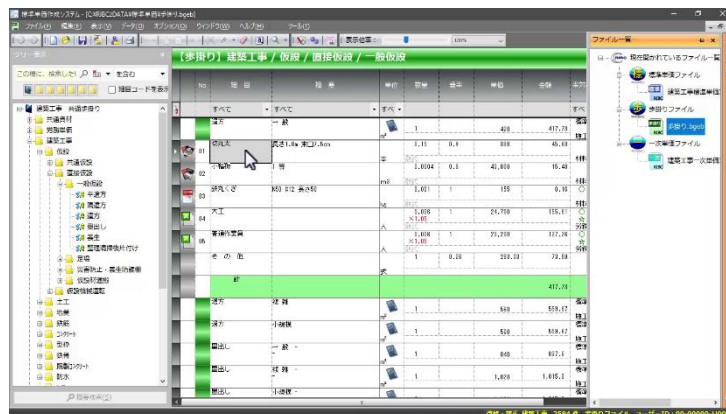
標準単価作成システム - [C:¥RIBC¥DATA¥標準単価歩掛り.bgeb]

ファイル(F) 編集(E) 表示(V) データ(D) オプション(O) ウィンドウ(W) ヘルプ(H) ツール(T)

表示倍率 100%

ツリー表示

この欄に、検索したい 全て 全てを含む

建築工事 共通歩掛り
共通資材
労務単価
建築工事
仮設
直接仮設
一般仮設
水盛遣方
墨出し
養生
整理清掃後片付け
足場
災害防止・養生防護棚
仮設材運搬
仮設機械運転
土工
地業
鉄筋
コンクリート
型枠
鉄骨
既製コンクリート
防水

【歩掛り】建築工事 / 仮設 / 直接仮設 / 一般仮設

| No | 名称 | 規格 | 単位 | 数量 | 歩率 | 単価 | 金額 |
|---|---|---|---|---|---|---|---|
| | すべて | すべて | すべて | | | | |
| | 遣方 | 一般 | | 1 | | 420 | 417.78 |
| 01 | 切丸太 | 長さ1.8m 末口7.5cm | 本 | 1.11 | 0.8 | 800 | 45.88 |
| 02 | 小幅板 | 1等 | m3 | 0.0004 | 0.9 | 40,000 | 15.48 |
| 03 | 鉄丸くぎ | N50 N12 長さ50 | kg | 1.021 | 1 | 155 | 0.15 |
| 04 | 大工 | | 人 | 1.036 ×1.05 | 1 | 24,700 | 155.61 |
| 05 | 普通作業員 | | 人 | 1.036 ×1.05 | 1 | 23,200 | 122.26 |
| | その他 | | 式 | 1 | 0.25 | 293.33 | 73.69 |
| | 計 | | | | | | 417.78 |
| | 遣方 | 建物 | m2 | 1 | | 550 | 559.57 |
| | 遣方 | 小規模 | m2 | 1 | | 500 | 509.47 |
| | 墨出し | 一般 | m2 | 1 | | 840 | 857.1 |
| | 墨出し | 建物 | m2 | 1 | | 1,020 | 1,015.2 |
| | 墨出し | 小規模 | | | | | |

ファイル一覧
現在開かれているファイル一覧
標準単価ファイル
建築工事標準単価
歩掛りファイル
歩掛り.bgeb
一次単価ファイル
建築工事一次単価

ツリー検索